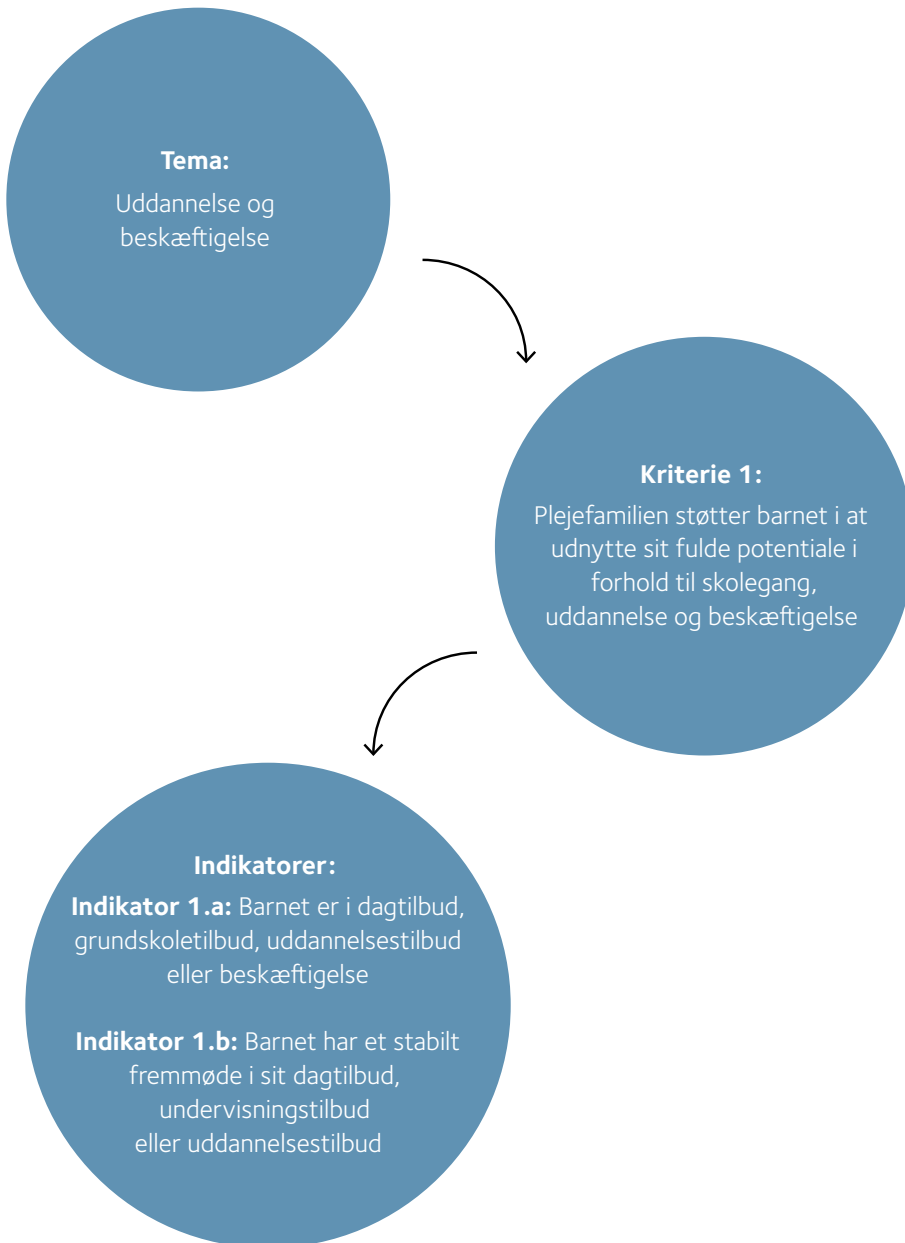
**Tema:**
Uddannelse og beskæftigelse

**Kriterie 1:**
Plejefamilien støtter barnet i at udnytte sit fulde potentiale i forhold til skolegang, uddannelse og beskæftigelse

**Indikatorer:**
**Indikator 1.a:** Barnet er i dagtilbud, grundskoletilbud, uddannelsestilbud eller beskæftigelse

**Indikator 1.b:** Barnet har et stabilt fremmøde i sit dagtilbud, undervisningstilbud eller uddannelsestilbud